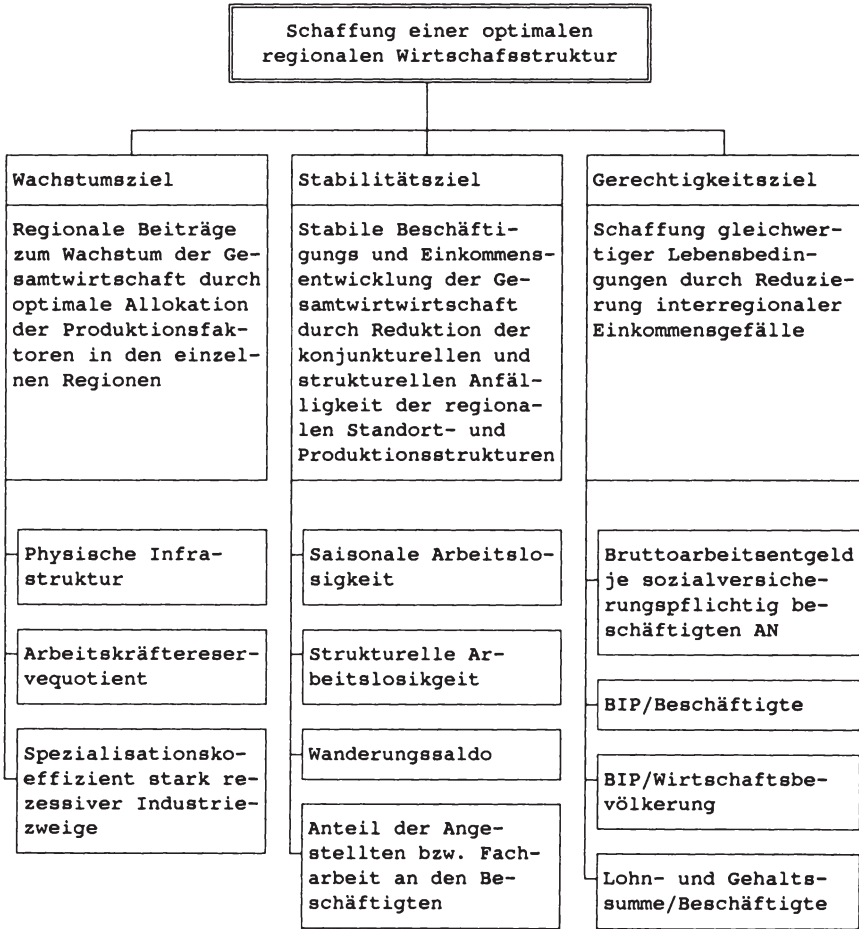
Schaffung einer optimalen regionalen Wirtschaftsstruktur

Wachstumsziel

Regionale Beiträge zum Wachstum der Gesamtwirtschaft durch optimale Allokation der Produktionsfaktoren in den einzelnen Regionen

Physische Infrastruktur

Arbeitskräftereservequotient

Spezialisationskoeffizient stark rezessiver Industriezweige

Stabilitätsziel

Stabile Beschäftigungs und Einkommensentwicklung der Gesamtwirtwirtschaft durch Reduktion der konjunkturellen und strukturellen Anfälligkeit der regionalen Standort- und Produktionsstrukturen

Saisonale Arbeitslosigkeit

Strukturelle Arbeitslosikgeit

Wanderungssaldo

Anteil der Angestellten bzw. Facharbeit an den Beschäftigten

Gerechtigkeitsziel

Schaffung gleichwertiger Lebensbedingungen durch Reduzierung interregionaler Einkommensgefälle

Bruttoarbeitsentgeld je sozialversicherungspflichtig beschäftigten AN

BIP/Beschäftigte

BIP/Wirtschaftsbevölkerung

Lohn- und Gehaltssumme/Beschäftigte